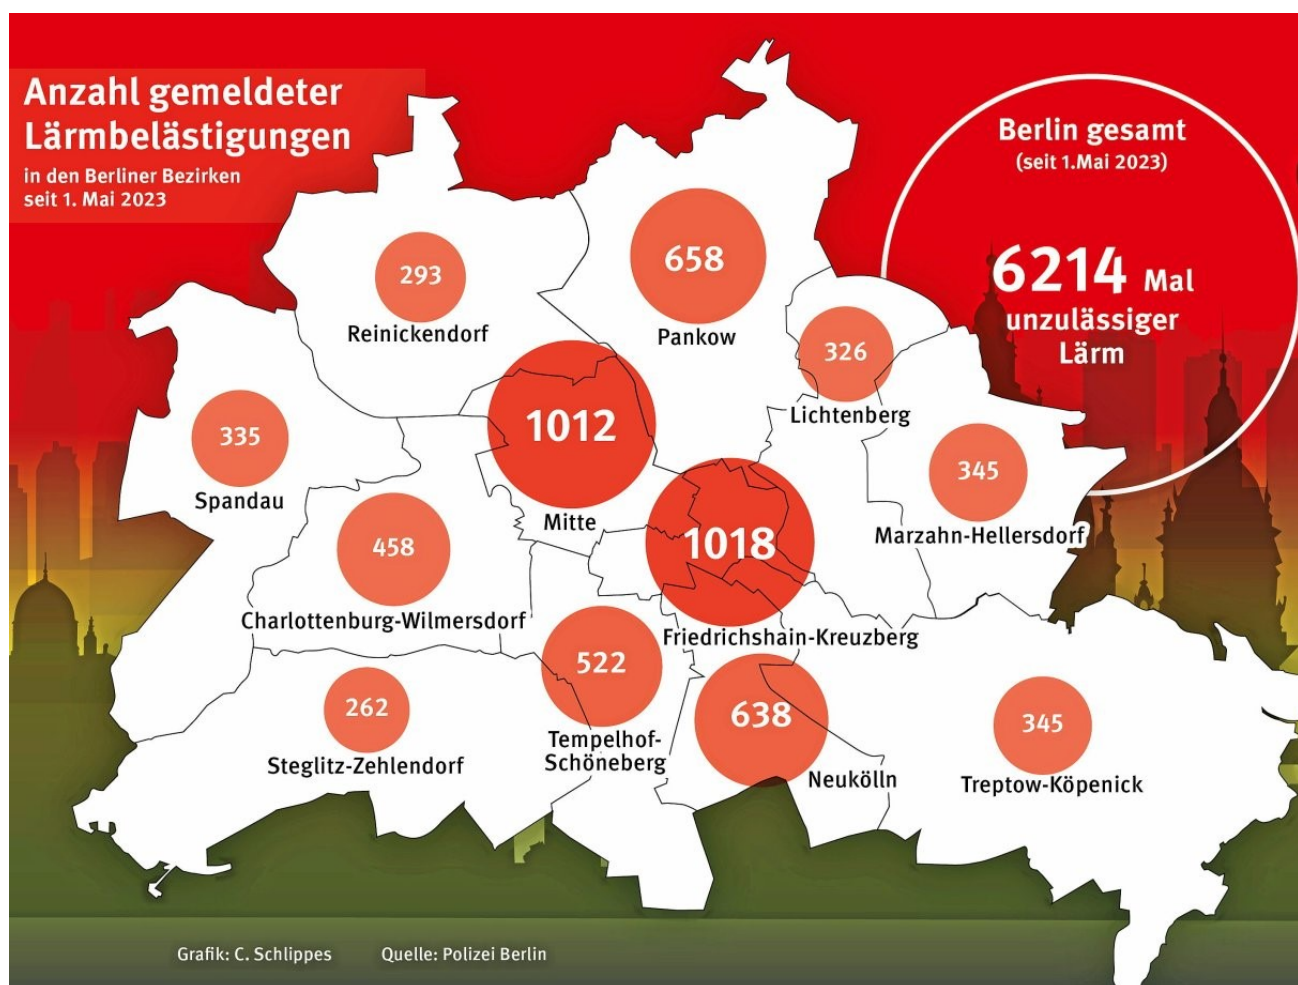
Anzahl gemeldeter Lärmbelästigungen
in den Berliner Bezirken seit 1. Mai 2023

Berlin gesamt
(seit 1.Mai 2023)

6214 Mal unzulässiger Lärm

293
Reinickendorf

658
Pankow

326
Lichtenberg

335
Spandau

1012
Mitte

345
Marzahn-Hellersdorf

458
Charlottenburg-Wilmersdorf

1018
Friedrichshain-Kreuzberg

522
Tempelhof-Schöneberg

262
Steglitz-Zehlendorf

638
Neukölln

345
Treptow-Köpenick

Grafik: C. Schlippes Quelle: Polizei Berlin